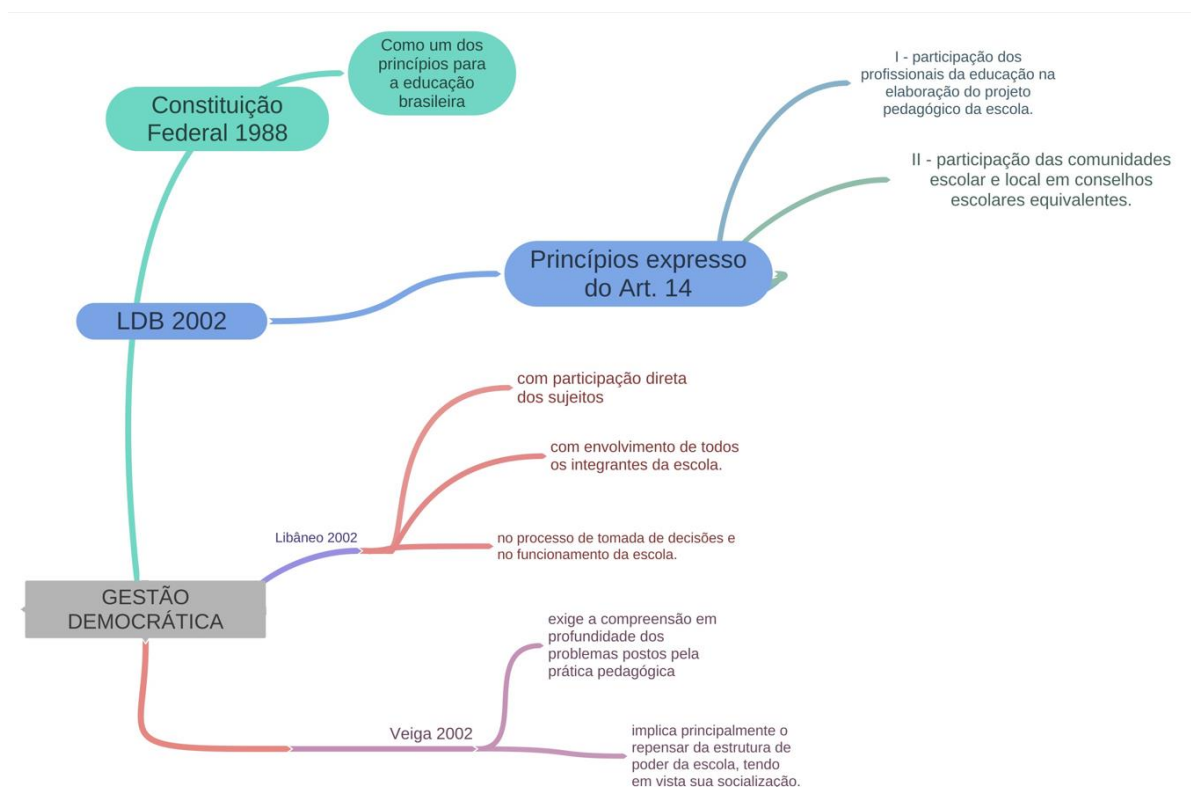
Constituição Federal 1988

Como um dos princípios para a educação brasileira

LDB 2002

Princípios expresso do Art. 14

I - participação dos profissionais da educação na elaboração do projeto pedagógico da escola.

II - participação das comunidades escolar e local em conselhos escolares equivalentes.

GESTÃO DEMOCRÁTICA

Libâneo 2002

com participação direta dos sujeitos

com envolvimento de todos os integrantes da escola.

no processo de tomada de decisões e no funcionamento da escola.

Veiga 2002

exige a compreensão em profundidade dos problemas postos pela prática pedagógica

implica principalmente o repensar da estrutura de poder da escola, tendo em vista sua socialização.